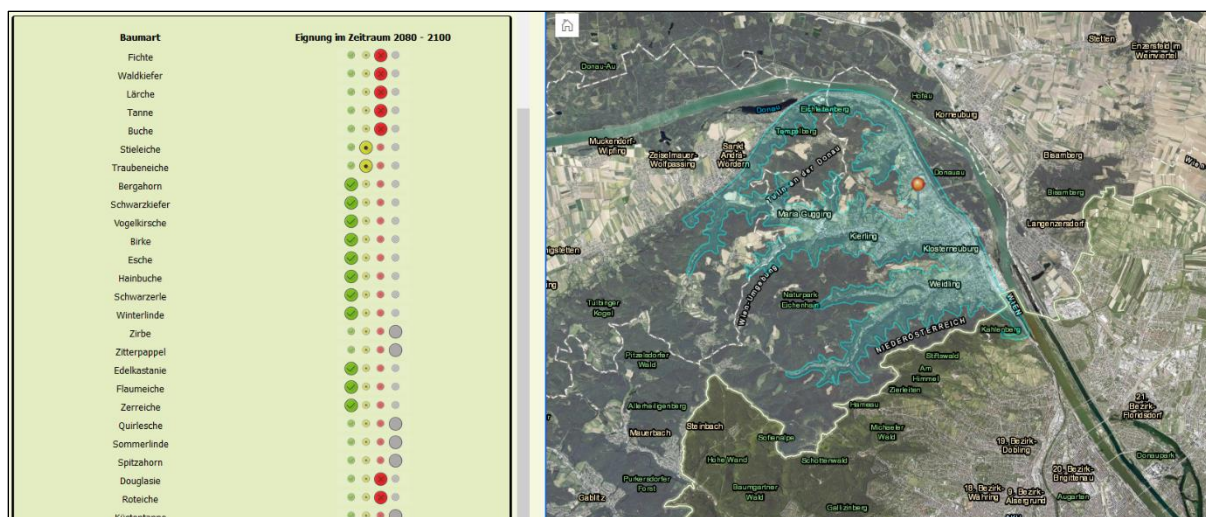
| Baumart | Eignung im Zeitraum 2080 - 2100 |
|---|---|
| Fichte | |
| Waldkiefer | |
| Lärche | |
| Tanne | |
| Buche | |
| Stieleiche | |
| Traubeneiche | |
| Bergahorn | |
| Schwarzkiefer | |
| Vogelkirsche | |
| Birke | |
| Esche | |
| Hainbuche | |
| Schwarzerle | |
| Winterlinde | |
| Zirbe | |
| Zitterpappel | |
| Edelkastanie | |
| Flaumeiche | |
| Zerreiche | |
| Quirlesche | |
| Sommerlinde | |
| Spitzahorn | |
| Douglasie | |
| Roteiche | |
| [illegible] | |

Donau-Au
Donau
Stetten
Enzersfeld im Weinviertel
Bisamberg
Hotka
Korneuburg
Muckendorf-Wipfing
Zeiselmauer-Wolfpassing
Sankt Andrä-Wördern
Tempelberg
Tullnerfeld der Donau
Maria Gugging
Kierling
Klosterneuburg
Donauau
Bisamberg
Langenzersdorf
Weidling
Tullinger Kogel
Wienerwald
Naturpark Eichenhain
NIEDERÖSTERREICH
WIEN
Kahlenberg
Pitzelsdorfer Wald
Stiftwald
Am Himmel
Zierleiten
Allerheiligenberg
Hameau
Mauerbach
Steinbach
Sofienalpe
Michaeler Wald
19. Bezirk-Döbling
21. Bezirk-Floridsdorf
Hohe Wand
Schottenwald
20. Bezirk-Brigittenau
Donaupark
Purkersdorfer Forst
Baumgartner Wald
18. Bezirk-Währing
9. Bezirk-Alsergrund
Augarten
Gablitz
Gallitzinberg